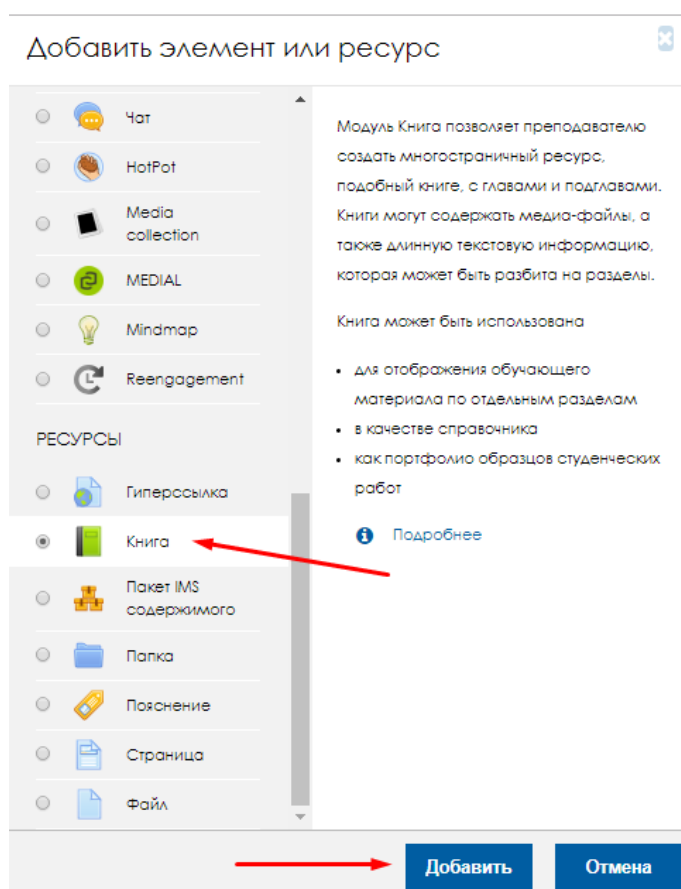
Добавить элемент или ресурс

Чат

HotPot

Media collection

MEDIAL

Mindmap

Reengagement

РЕСУРСЫ

Гиперссылка

Книга

Пакет IMS содержимого

Папка

Пояснение

Страница

Файл

Модуль Книга позволяет преподавателю создать многостраничный ресурс, подобный книге, с главами и подглавами. Книги могут содержать медиа-файлы, а также длинную текстовую информацию, которая может быть разбита на разделы.

Книга может быть использована

- для отображения обучающего материала по отдельным разделам
- в качестве справочника
- как портфолио образцов студенческих работ

Подробнее

Добавить

Отмена